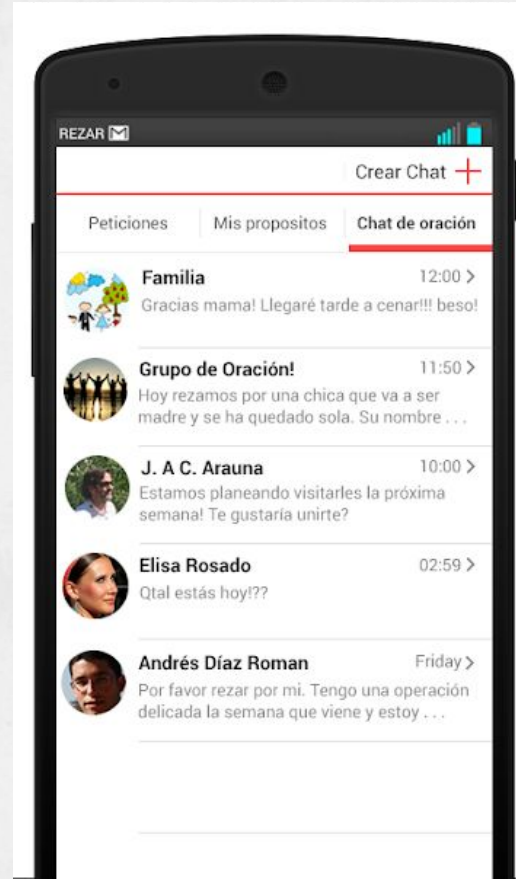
REZAR

Crear Chat +

Peticiones | Mis propositos | Chat de oración

Familia 12:00 >
Gracias mama! Llegaré tarde a cenar!!! beso!

Grupo de Oración! 11:50 >
Hoy rezamos por una chica que va a ser madre y se ha quedado sola. Su nombre . . .

J. A C. Arauna 10:00 >
Estamos planeando visitarles la próxima semana! Te gustaría unirte?

Elisa Rosado 02:59 >
Qtal estás hoy!??

Andrés Díaz Roman Friday >
Por favor rezar por mi. Tengo una operación delicada la semana que viene y estoy . . .